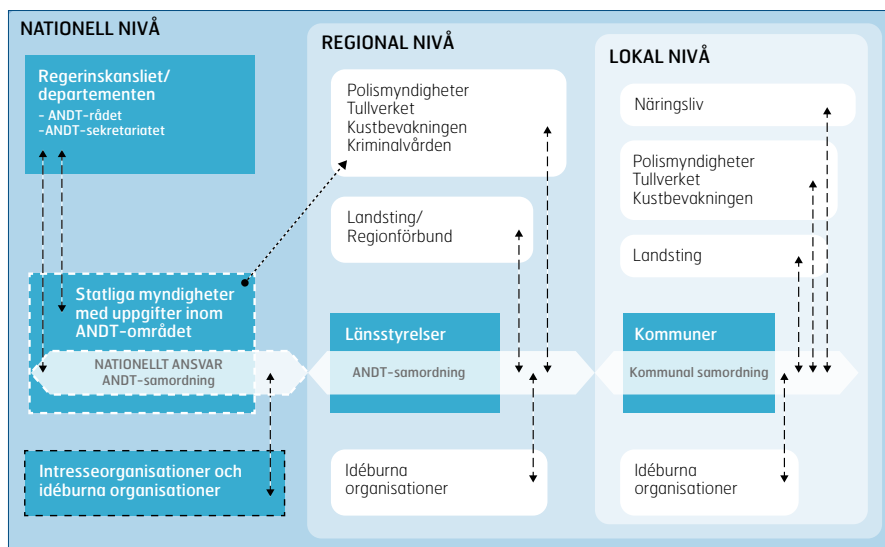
NATIONELL NIVÅ

Regerinskansliet/ departementen
- ANDT-rådet
-ANDT-sekretariatet

Statliga myndigheter med uppgifter inom ANDT-området

NATIONELLT ANSVAR
ANDT-samordning

Intresseorganisationer och idéburna organisationer

REGIONAL NIVÅ

Polismyndigheter
Tullverket
Kustbevakningen
Kriminalvården

Landsting/ Regionförbund

Länsstyrelser

ANDT-samordning

Idéburna organisationer

LOKAL NIVÅ

Näringsliv

Polismyndigheter
Tullverket
Kustbevakningen

Landsting

Kommuner

Kommunal samordning

Idéburna organisationer